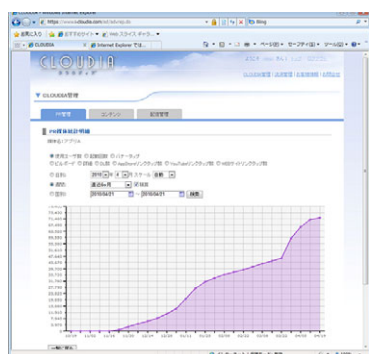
CLOUDIA - Windows Internet Explorer

https://www.cloudia.com/ad/site/stp.do

Bing

お気に入り おすすめサイト Web スライス ギャラリー

CLOUDIA Internet Explorer

ページ(P) セーフティ(S) ツール(O)

CLOUDIA

クラウディア

CLOUDIA管理

PV管理 コンテンツ 設定管理

PV数統計明細

2010 年 4 月 スケール 全数

週別

日別 2010/04/01 ~ 2010/04/21 検索

一覧に戻る